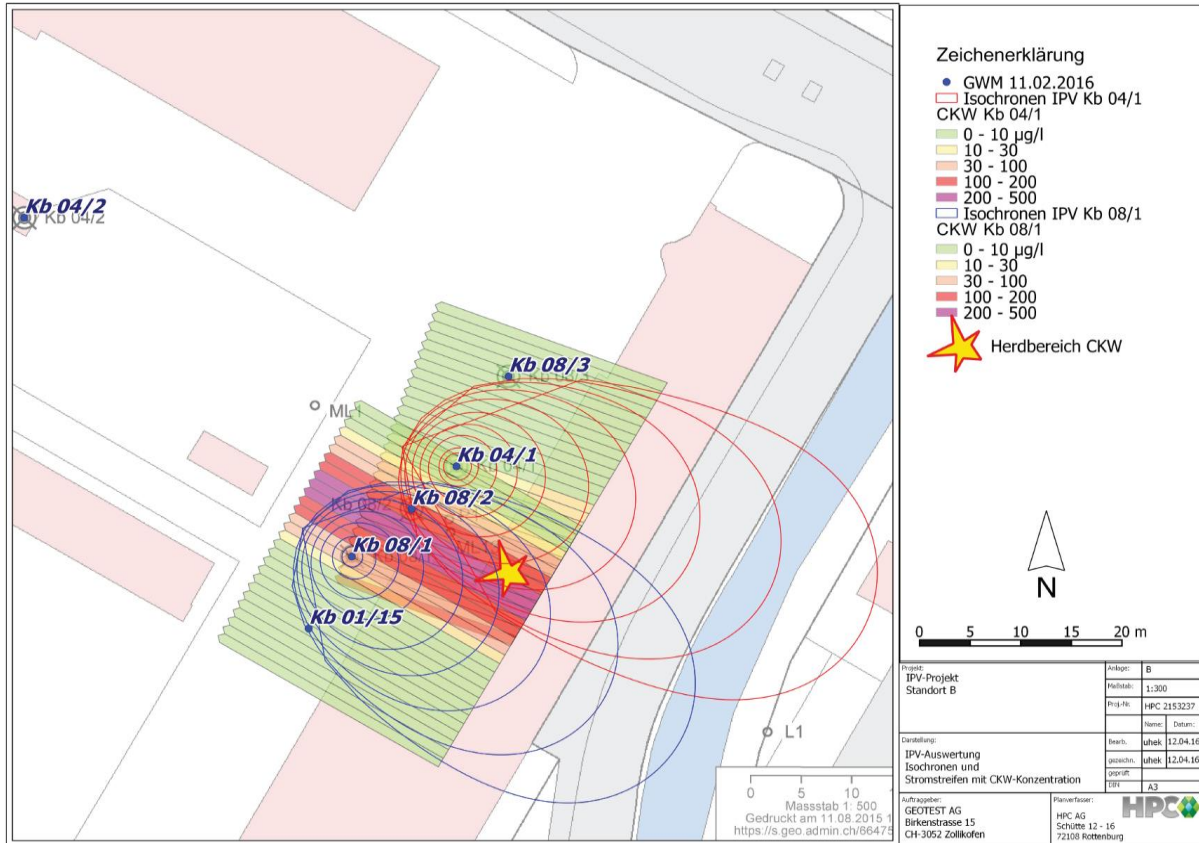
Kb 04/2
Kb 04/2
ML
Kb 08/3
Kb 08/3
Kb 04/1
Kb 04/1
Kb 08/2
Kb 08/2
Kb 08/1
ML
Kb 01/15
L1

Zeichenerklärung
GWM 11.02.2016
Isochronen IPV Kb 04/1
CKW Kb 04/1
0 - 10 µg/l
10 - 30
30 - 100
100 - 200
200 - 500
Isochronen IPV Kb 08/1
CKW Kb 08/1
0 - 10 µg/l
10 - 30
30 - 100
100 - 200
200 - 500
Herdbereich CKW

N

0 5 10 15 20 m

0 5 10
Massstab 1: 500
Gedruckt am 11.08.2015 1
https://s.geo.admin.ch/66475

| Projekt: IPV-Projekt Standort B | Anlage: | B | |
|---|---|---|---|
| | Maßstab: | 1:300 | |
| | Proj.-Nr. | HPC 2153237 | |
| | | Name: | Datum: |
| Darstellung: IPV-Auswertung Isochronen und Stromstreifen mit CKW-Konzentration | Bearb. | uhek | 12.04.16 |
| | gezeichn. | uhek | 12.04.16 |
| | geprüft | | |
| | DIN | A3 | |
| Auftraggeber: GEOTEST AG Birkenstrasse 15 CH-3052 Zollikofen | Planverfasser: HPC AG Schütte 12 - 16 72108 Rottenburg | HPC | |